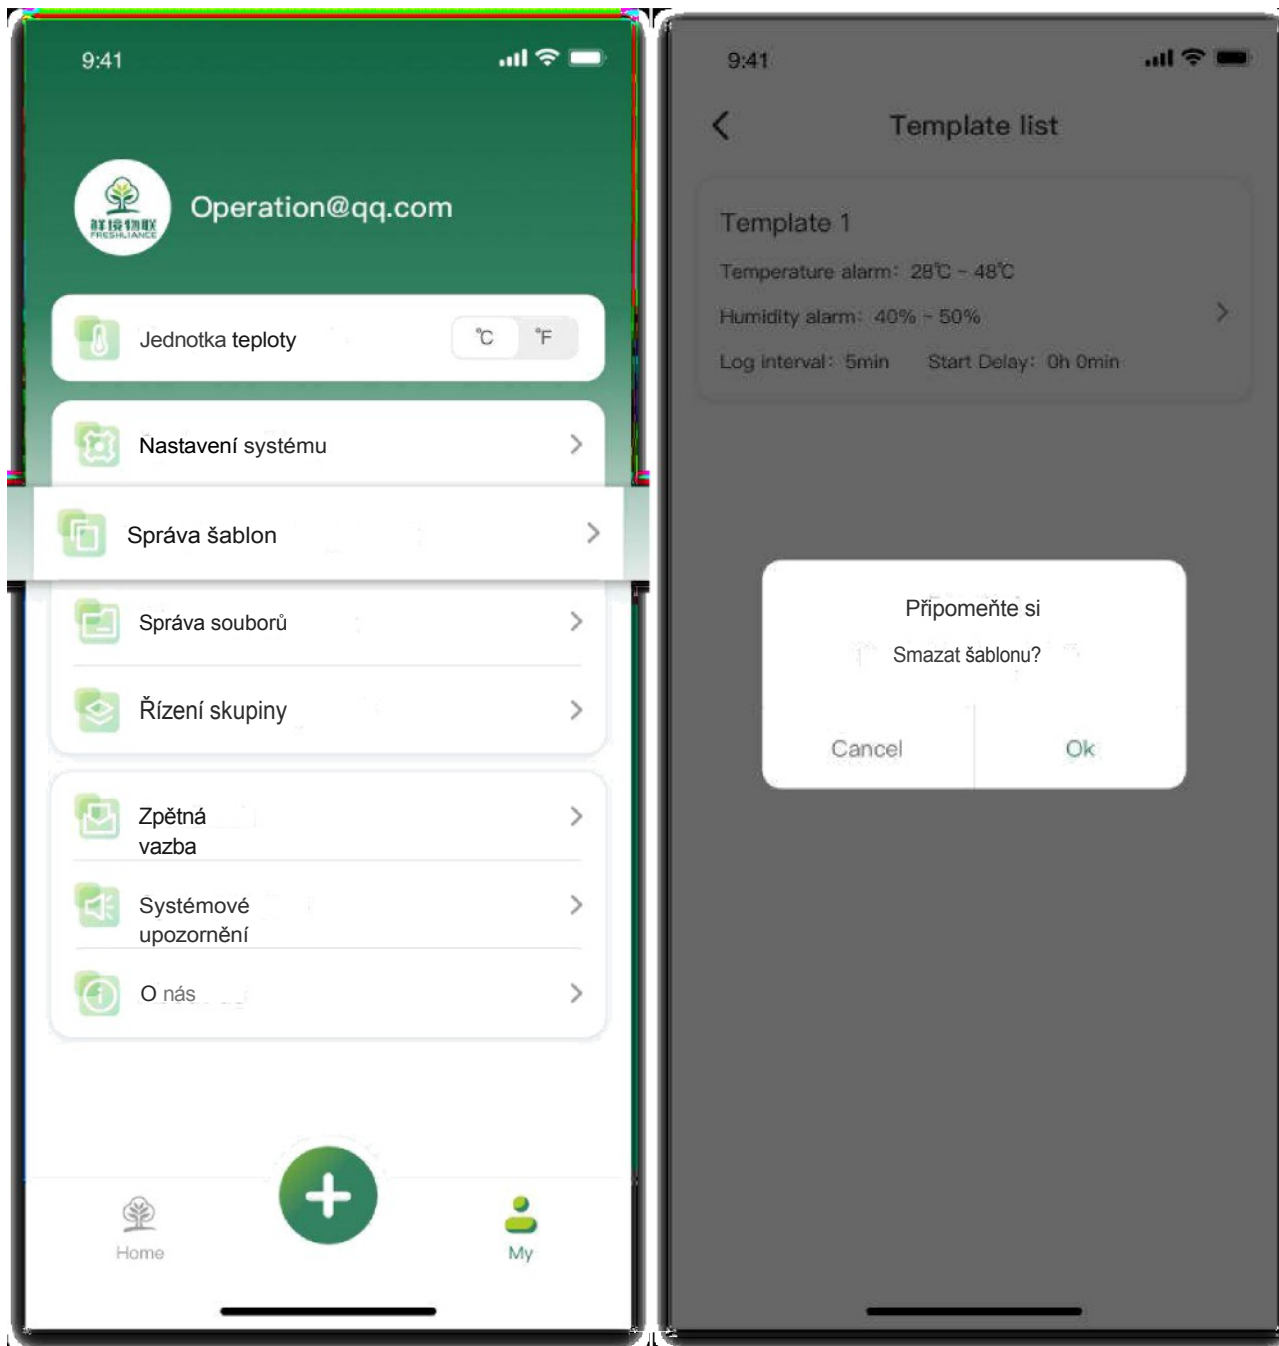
9:41

鲜境物联
FRESHLIANCE

Operation@qq.com

Jednotka teploty ℃ ℉

Nastavení systému

Správa šablon

Správa souborů

Řízení skupiny

Zpětná vazba

Systémové upozornění

O nás

Home

My

9:41

Template list

Template 1

Temperature alarm: 28℃ - 48℃

Humidity alarm: 40% - 50%

Log interval: 5min Start Delay: 0h 0min

Připomeňte si

Smazat šablonu?

Cancel Ok